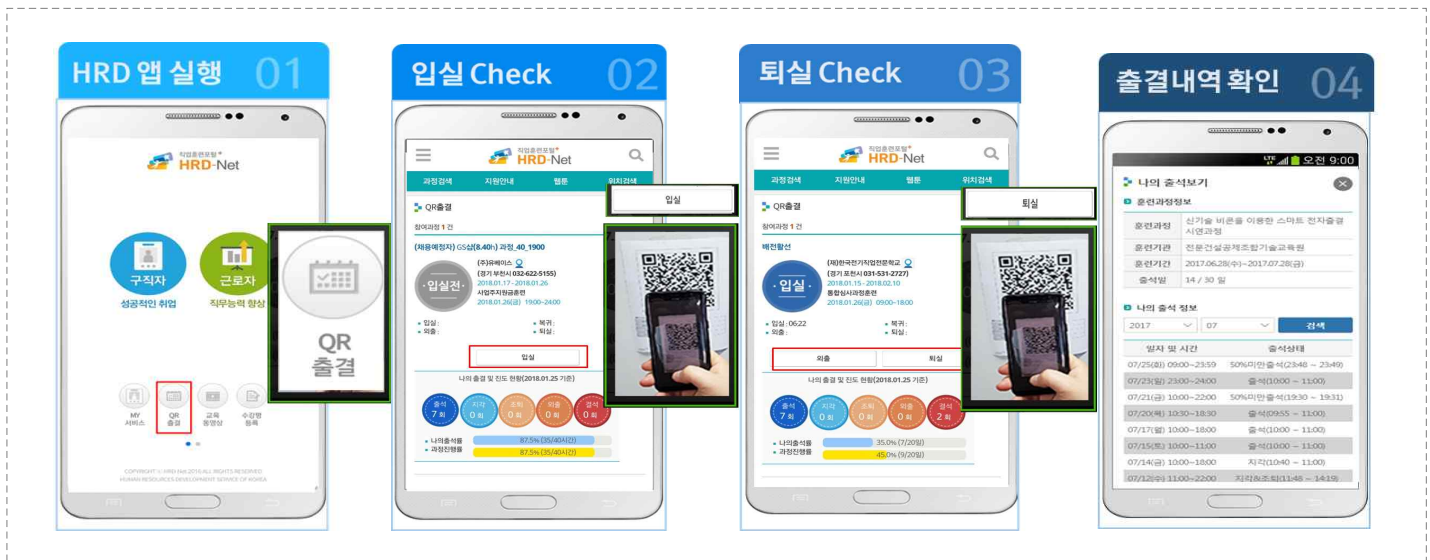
HRD 앱 실행 01

직업훈련포털 HRD-Net

구직자
성공적인 취업

근로자
직무능력 향상

QR
출결

MY 서비스
QR 출결
교육 동영상
수강평 등록

COPYRIGHT © HRD-Net 2016 ALL RIGHTS RESERVED
HUMAN RESOURCES DEVELOPMENT SERVICE OF KOREA

입실 Check 02

직업훈련포털 HRD-Net

과정검색 지원안내 템플 위치검색

QR출결

참여과정 1 건

(채용예정자) GS삼(8.40h) 과정_40_1900

입실전

(주)유베이스
(경기 부천시 032-622-5155)
2018.01.17~2018.01.26
사업주지원금훈련
2018.01.26(금) 19:00~24:00

• 입실 :
• 외출 :
• 복귀 :
• 퇴실 :

입실

나의 출결 및 진도 현황(2018.01.25 기준)

출석 7회
지각 0회
조퇴 0회
외출 0회
결석 0회

• 나의출석률 87.5% (35/40시간)
• 과정진행률 87.5% (35/40시간)

입실

퇴실 Check 03

직업훈련포털 HRD-Net

과정검색 지원안내 템플 위치검색

QR출결

참여과정 1 건

배전활선

입실

(재)한국전기직업전문학교
(경기 포천시 031-531-2727)
2018.01.15~2018.02.10
통합심사과정훈련
2018.01.26(금) 09:00~18:00

• 입실 : 06:22
• 외출 :
• 복귀 :
• 퇴실 :

외출 퇴실

나의 출결 및 진도 현황(2018.01.25 기준)

출석 7회
지각 0회
조퇴 0회
외출 0회
결석 2회

• 나의출석률 35.0% (7/20일)
• 과정진행률 45.0% (9/20일)

퇴실

출결내역 확인 04

오전 9:00

나의 출석보기

훈련과정정보

| 훈련과정 | 신기술 비콘을 이용한 스마트 전자출결 시연과정 |
|---|---|
| 훈련기관 | 전문건설공제조합기술교육원 |
| 훈련기간 | 2017.06.28(수)~2017.07.28(금) |
| 출석일 | 14 / 30 일 |

나의 출석 정보

2017 07 검색

| 일자 및 시간 | 출석상태 |
|---|---|
| 07/25(화) 09:00~23:59 | 50%미만출석(23:48 ~ 23:49) |
| 07/23(일) 23:00~24:00 | 출석(10:00 ~ 11:00) |
| 07/21(금) 10:00~22:00 | 50%미만출석(19:30 ~ 19:31) |
| 07/20(목) 10:30~18:30 | 출석(09:55 ~ 11:00) |
| 07/17(월) 10:00~18:00 | 출석(10:00 ~ 11:00) |
| 07/15(토) 10:00~11:00 | 출석(10:00 ~ 11:00) |
| 07/14(금) 10:00~18:00 | 지각(10:40 ~ 11:00) |
| 07/12(수) 11:00~22:00 | 지각&조퇴(11:48 ~ 14:19) |